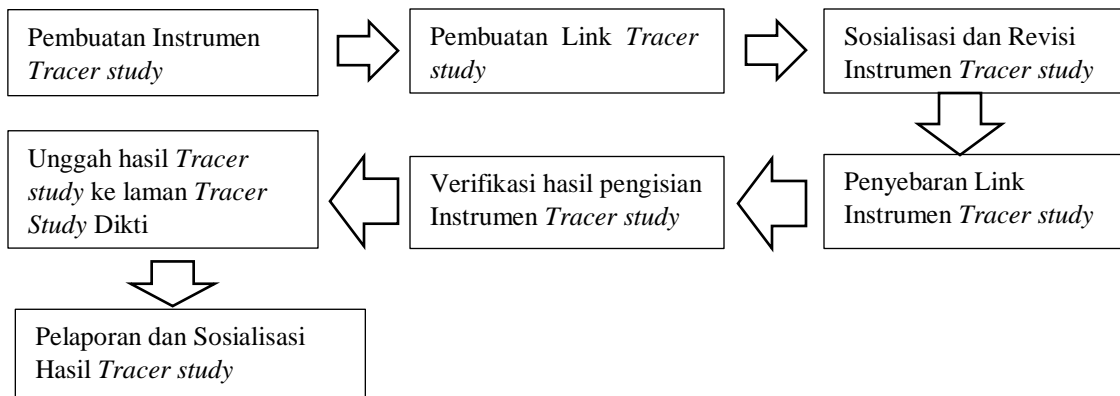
Pembuatan Instrumen *Tracer study*

Pembuatan Link *Tracer study*

Sosialisasi dan Revisi Instrumen *Tracer study*

Penyebaran Link Instrumen *Tracer study*

Verifikasi hasil pengisian Instrumen *Tracer study*

Unggah hasil *Tracer study* ke laman *Tracer Study* Dikti

Pelaporan dan Sosialisasi Hasil *Tracer study*